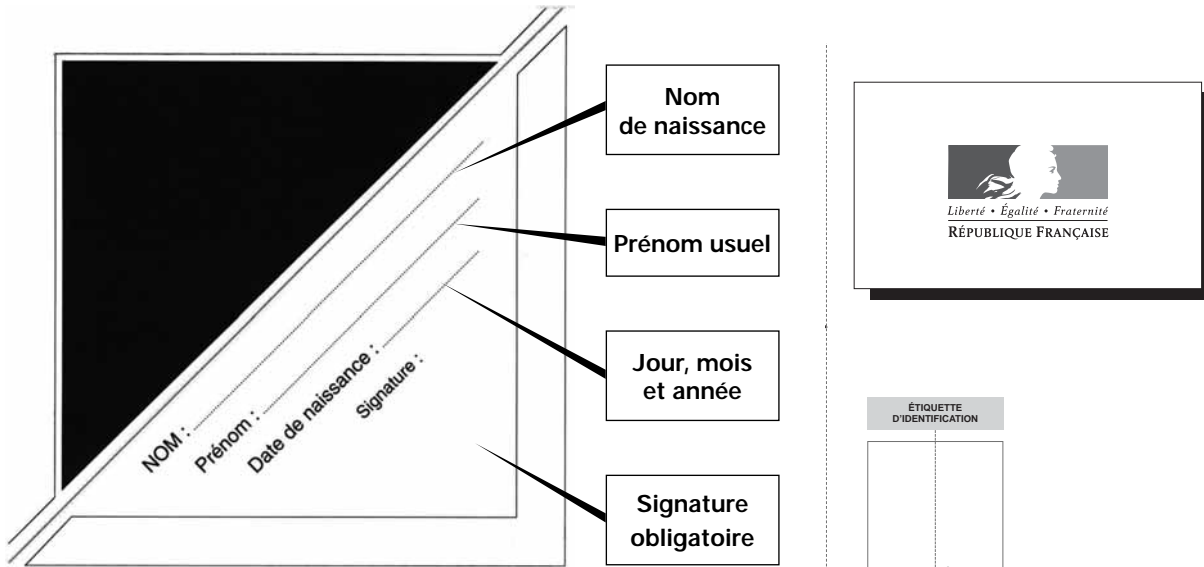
NOM :
Prénom :
Date de naissance :
Signature :

Nom de naissance

Prénom usuel

Jour, mois et année

Signature obligatoire

Liberté • Égalité • Fraternité
RÉPUBLIQUE FRANÇAISE

ÉTIQUETTE D'IDENTIFICATION